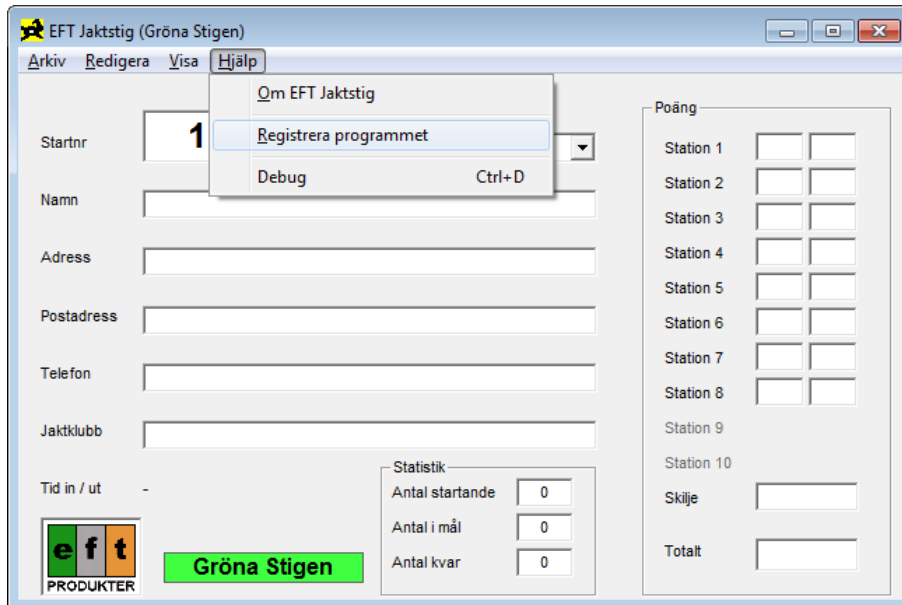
EFT Jaktstig (Gröna Stigen)

Arkiv Redigera Visa Hjälp

Om EFT Jaktstig
Registrera programmet
Debug Ctrl+D

Startnr 1

Namn

Adress

Postadress

Telefon

Jaktklubb

Tid in / ut -

e f t
PRODUKTER

Gröna Stigen

Statistik
Antal startande 0
Antal i mål 0
Antal kvar 0

Poäng
Station 1
Station 2
Station 3
Station 4
Station 5
Station 6
Station 7
Station 8
Station 9
Station 10
Skilje
Totalt